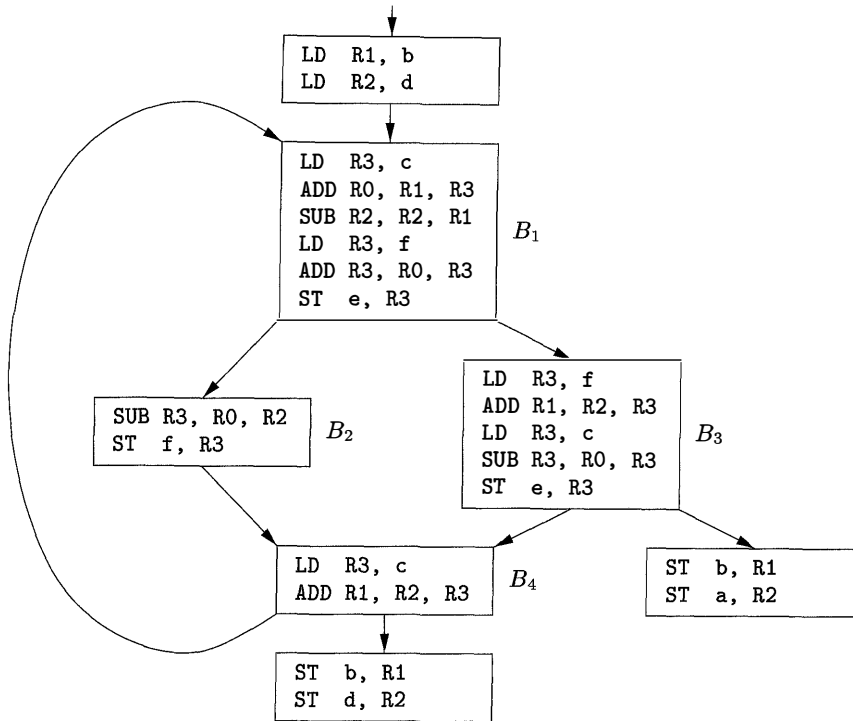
LD R1, b
LD R2, d

LD R3, c
ADD R0, R1, R3
SUB R2, R2, R1
LD R3, f
ADD R3, R0, R3
ST e, R3

$B_1$

SUB R3, R0, R2
ST f, R3

$B_2$

LD R3, f
ADD R1, R2, R3
LD R3, c
SUB R3, R0, R3
ST e, R3

$B_3$

LD R3, c
ADD R1, R2, R3

$B_4$

ST b, R1
ST a, R2

ST b, R1
ST d, R2